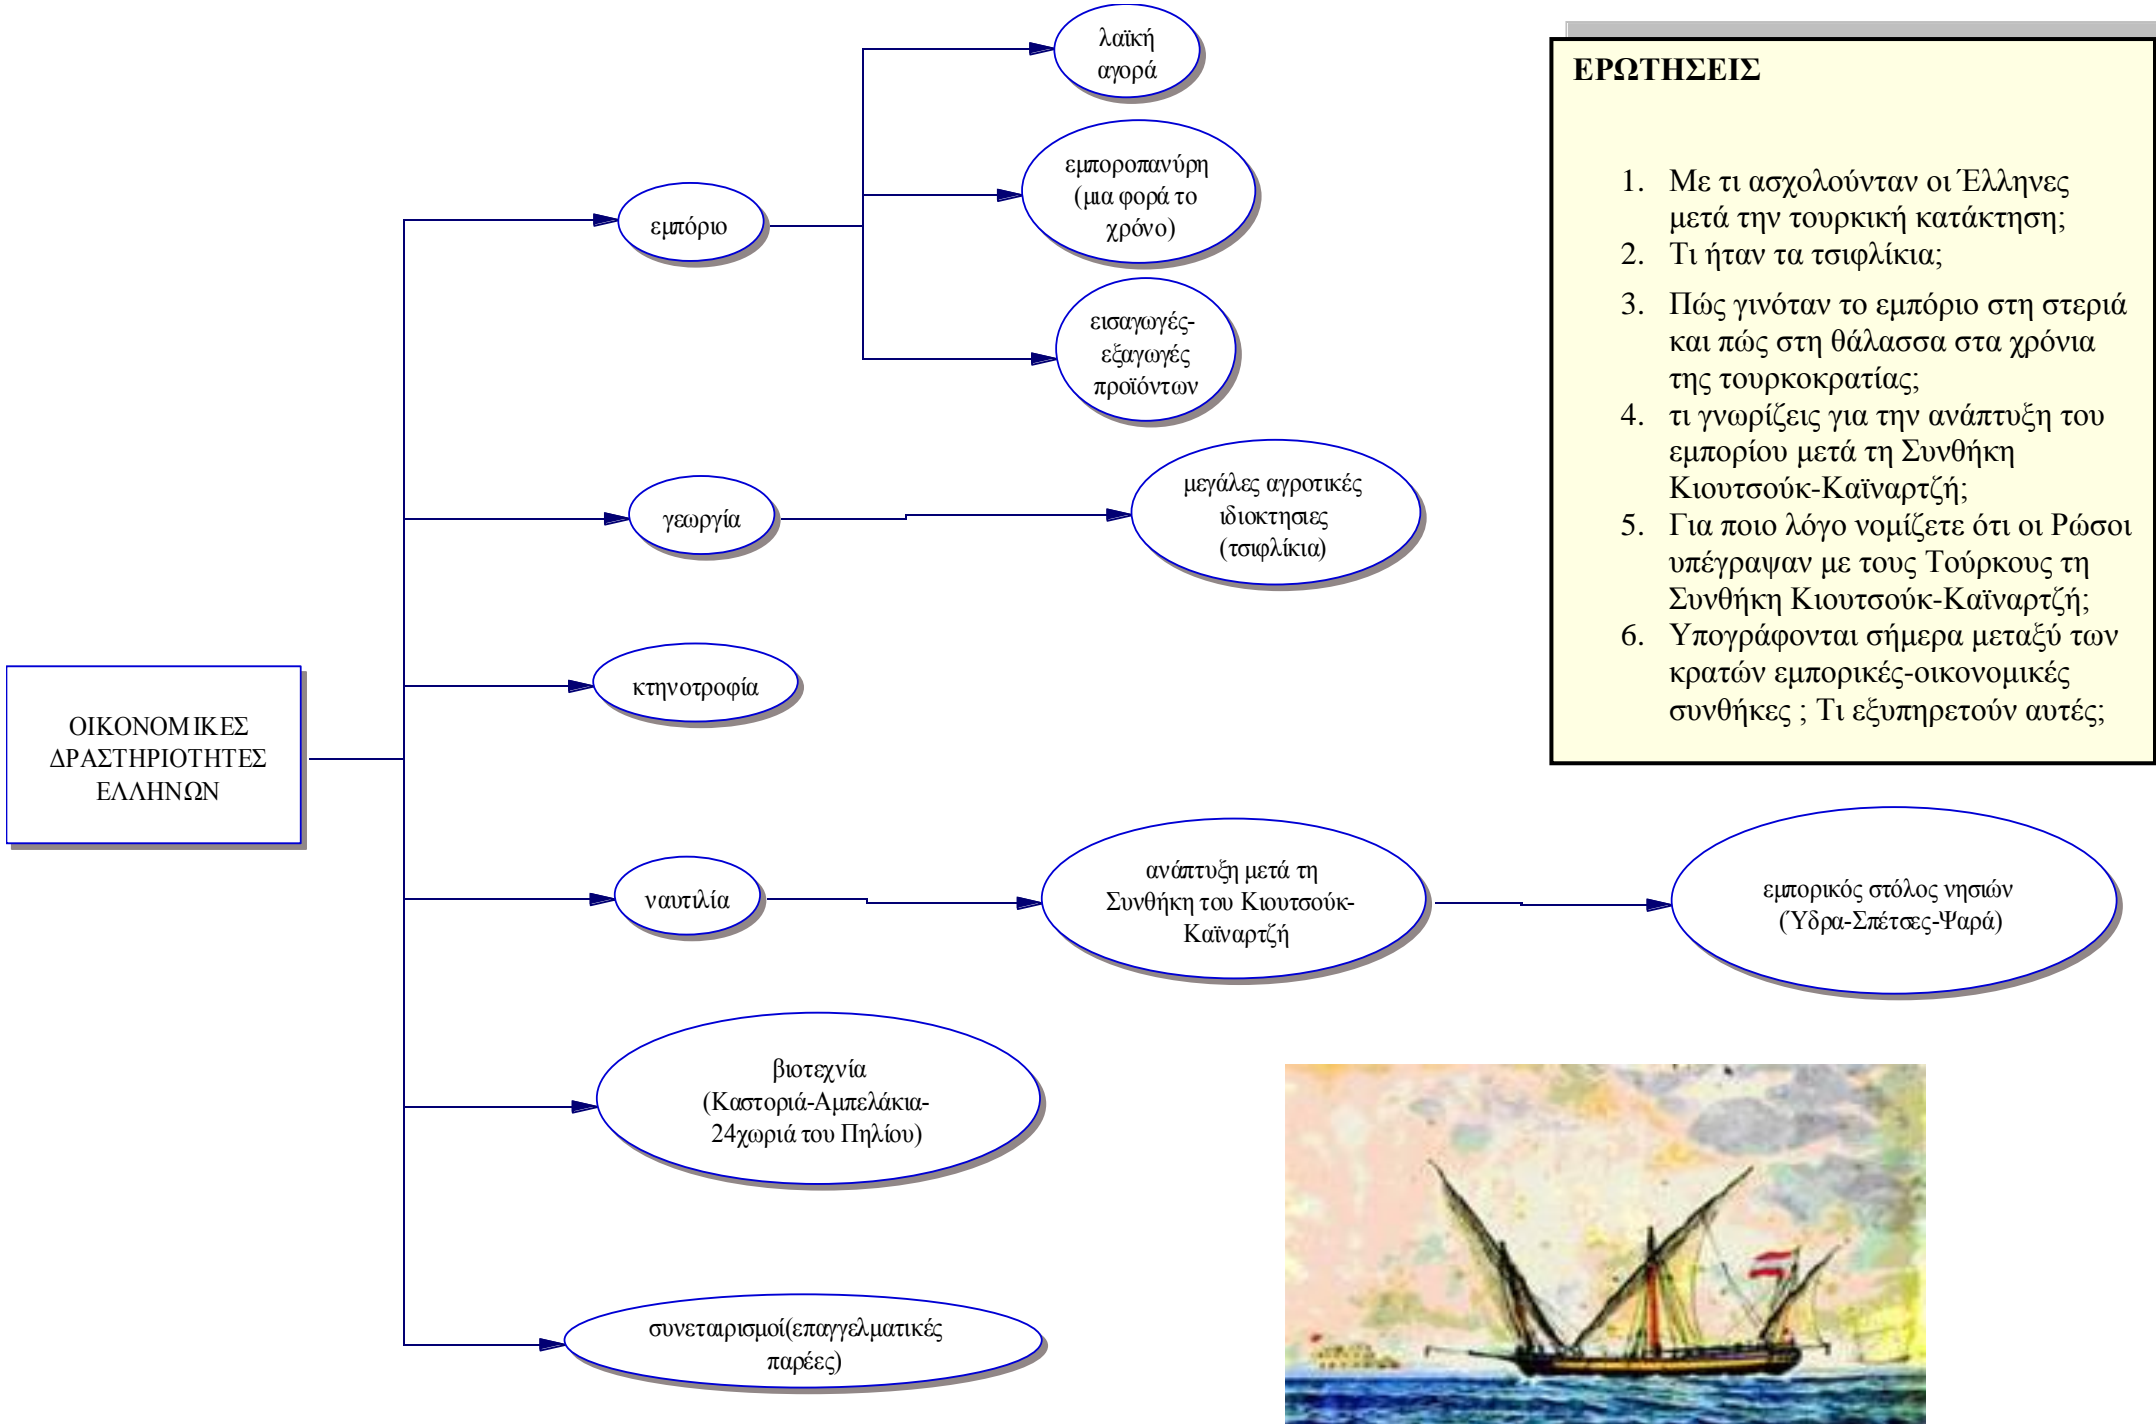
ΟΙΚΟΝΟΜΙΚΕΣ ΔΡΑΣΤΗΡΙΟΤΗΤΕΣ ΕΛΛΗΝΩΝ

εμπόριο

λαϊκή αγορά

εμποροπανύρη (μια φορά το χρόνο)

εισαγωγές-εξαγωγές προϊόντων

γεωργία

μεγάλες αγροτικές ιδιοκτησιες (τσιφλίκια)

κτηνοτροφία

ναυτιλία

ανάπτυξη μετά τη Συνθήκη του Κιουτσούκ-Καϊναρτζή

εμπορικός στόλος νησιών (Ύδρα-Σπέτσες-Ψαρά)

βιοτεχνία (Καστοριά-Αμπελάκια-24χωριά του Πηλίου)

συνεταιρισμοί(επαγγελματικές παρέες)

ΕΡΩΤΗΣΕΙΣ

1. Με τι ασχολούνταν οι Έλληνες μετά την τουρκική κατάκτηση;
2. Τι ήταν τα τσιφλίκια;
3. Πώς γινόταν το εμπόριο στη στεριά και πώς στη θάλασσα στα χρόνια της τουρκοκρατίας;
4. τι γνωρίζεις για την ανάπτυξη του εμπορίου μετά τη Συνθήκη Κιουτσούκ-Καϊναρτζή;
5. Για ποιο λόγο νομίζετε ότι οι Ρώσοι υπέγραψαν με τους Τούρκους τη Συνθήκη Κιουτσούκ-Καϊναρτζή;
6. Υπογράφονται σήμερα μεταξύ των κρατών εμπορικές-οικονομικές συνθήκες ; Τι εξυπηρετούν αυτές;